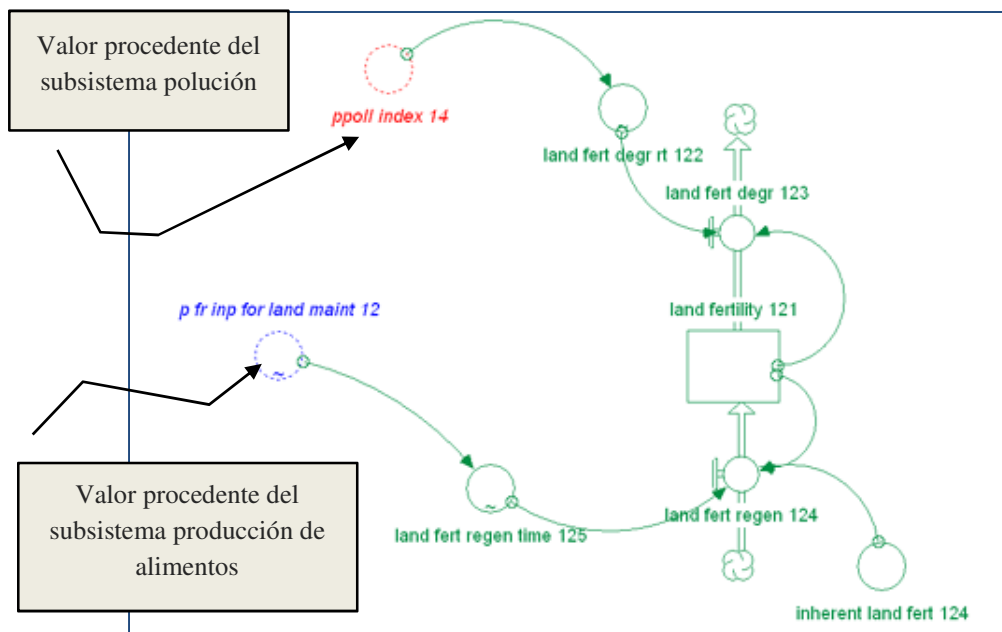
Valor procedente del subsistema polución

ppoll index 14

land fert degr rt 122

land fert degr 123

p fr inp for land maint 12

land fertility 121

Valor procedente del subsistema producción de alimentos

land fert regen time 125

land fert regen 124

inherent land fert 124